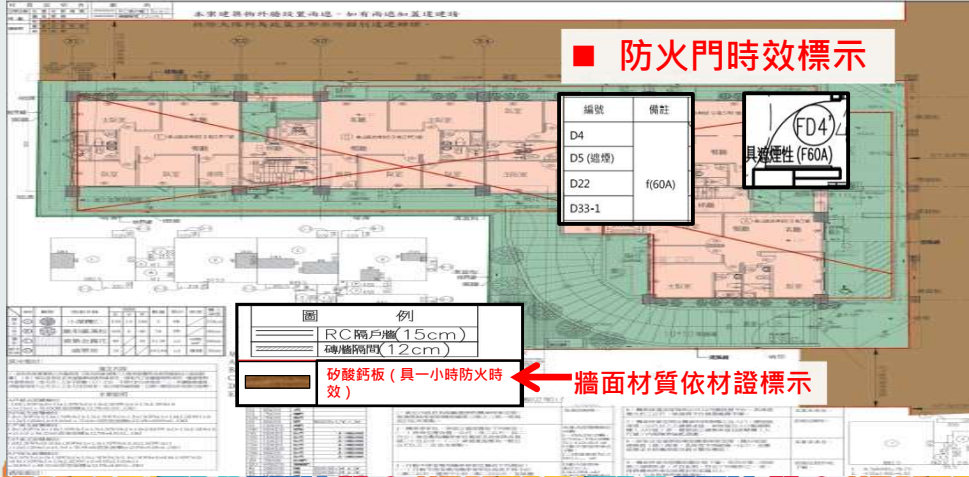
■ 防火門時效標示

| 編號 | 備註 |
|---|---|
| D4 | f(60A) |
| D5 (遮煙) | |
| D22 | |
| D33-1 | |

FD4
具遮煙性 (F60A)

圖 例
RC隔戶牆(15cm)
磚牆隔間(12cm)
矽酸鈣板（具一小時防火時效）

牆面材質依材證標示

本案建築物外牆設置兩道，如有兩道加蓋逃建物